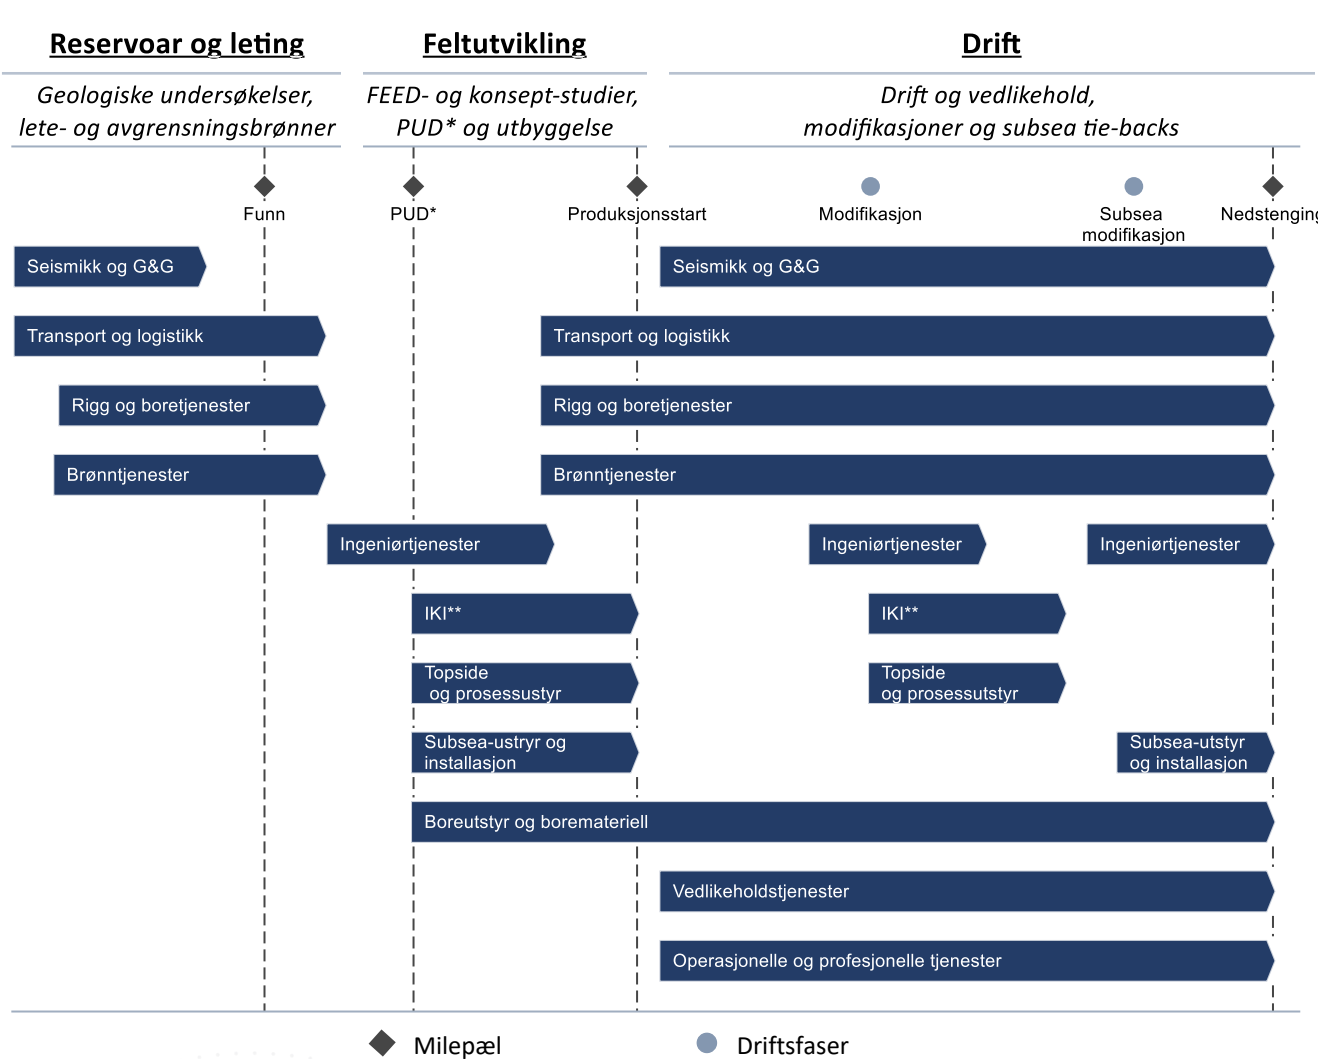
Reservoar og leting

Feltutvikling

Drift

Geologiske undersøkelser, lete- og avgrensningsbrønner

FEED- og konsept-studier, PUD* og utbyggelse

Drift og vedlikehold, modifikasjoner og subsea tie-backs

Funn

PUD*

Produksjonsstart

Modifikasjon

Subsea modifikasjon

Nedstenging

Seismikk og G&G

Seismikk og G&G

Transport og logistikk

Transport og logistikk

Rigg og boretjenester

Rigg og boretjenester

Brønntjenester

Brønntjenester

Ingeniørtjenester

Ingeniørtjenester

Ingeniørtjenester

IKI**

IKI**

Topside og prosessustyr

Topside og prosessutstyr

Subsea-ustryr og installasjon

Subsea-utstyr og installasjon

Boreutstyr og boremateriell

Vedlikeholdstjenester

Operasjonelle og profesjonelle tjenester

Milepæl

Driftsfaser